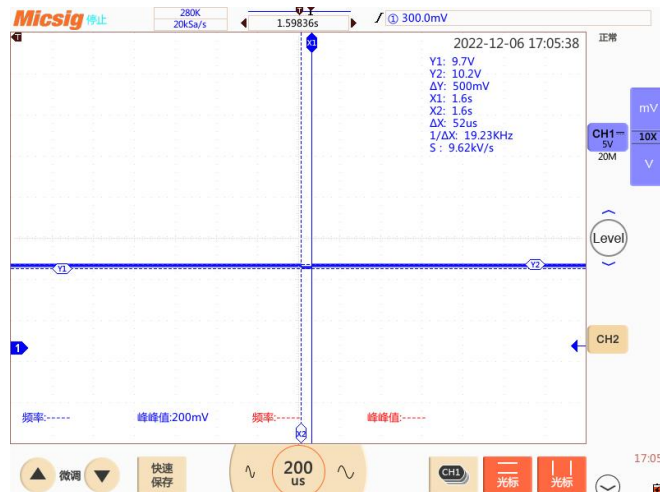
Micsig 停止
280K
20kSa/s
1.59836s
① 300.0mV
正常
2022-12-06 17:05:38
Y1: 9.7V
Y2: 10.2V
ΔY: 500mV
X1: 1.6s
X2: 1.6s
ΔX: 52us
1/ΔX: 19.23KHz
S : 9.62kV/s
X1
mV
CH1
5V
10X
20M
V
Level
Y1
Y2
1
CH2
频率:-----
峰峰值:200mV
频率:-----
峰峰值:-----
X2
微调
快速保存
200
us
CH1
光标
光标
17:05